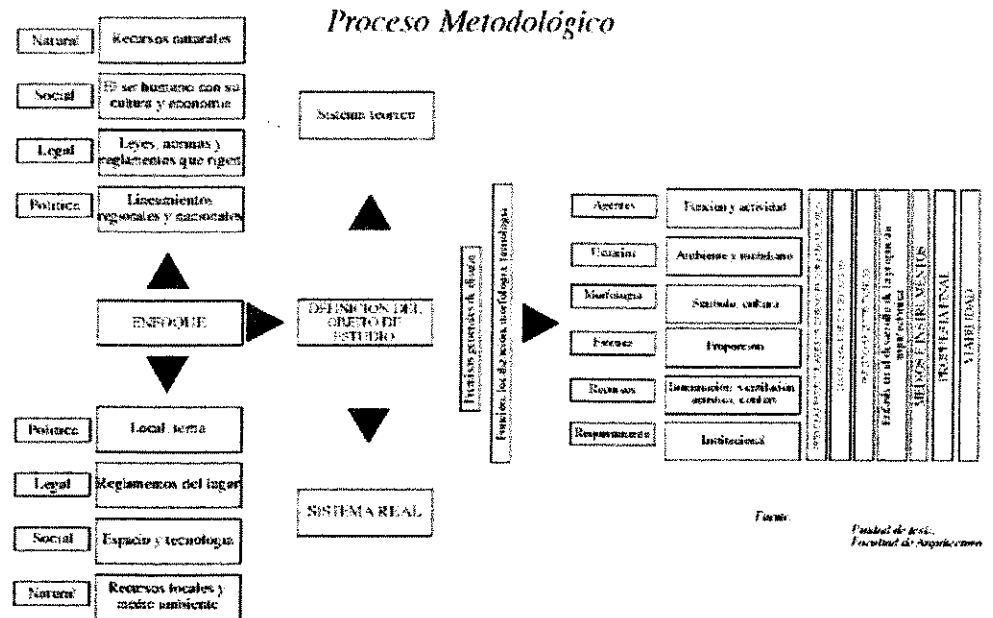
Proceso Metodológico

Natural | Recursos naturales

Social | El ser humano con su cultura y economía

Legal | Leyes, normas y reglamentos que rigen

Política | Lineamientos regionales y nacionales

ENFOQUE

Política | Local, tema

Legal | Reglamentos del lugar

Social | Espacio y tecnología

Natural | Recursos locales y medio ambiente

Sistema teórico

DEFINICION DEL OBJETO DE ESTUDIO

SISTEMA REAL

Premisas generales de diseño

Premisas locales de diseño, morfología, tecnología

Agentes | Función y actividad

Usuarios | Ambiente y mobiliario

Morfología | Símbolo, cultura

Escalas | Proporción

Recursos | Iluminación, ventilación, acústica, confort

Requerimientos | Institucional

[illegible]

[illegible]

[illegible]

Aplicada en el desarrollo de la propuesta arquitectónica

MEDIOS E INSTRUMENTOS

PROPUESTA FINAL

VIABILIDAD

Fuente:

Unidad de tesis, Facultad de Arquitectura